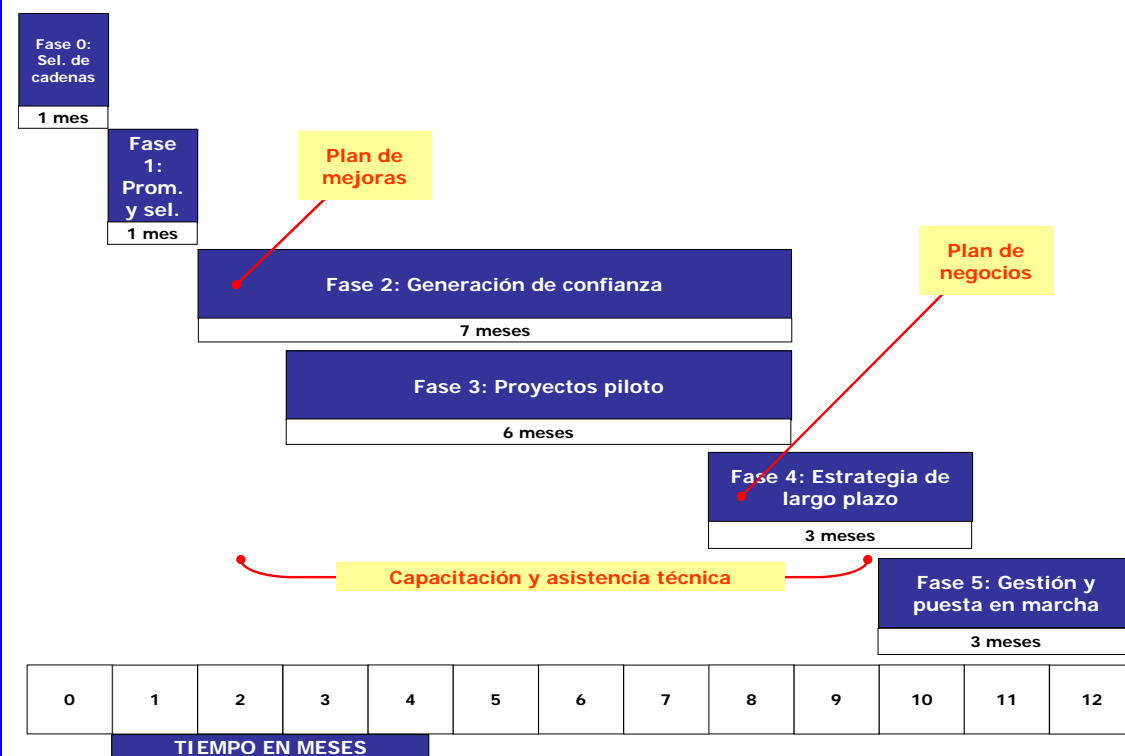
Fase 0: Sel. de cadenas

1 mes

Fase 1: Prom. y sel.

1 mes

Plan de mejoras

Fase 2: Generación de confianza

7 meses

Plan de negocios

Fase 3: Proyectos piloto

6 meses

Fase 4: Estrategia de largo plazo

3 meses

Capacitación y asistencia técnica

Fase 5: Gestión y puesta en marcha

3 meses

| 0 | 1 | 2 | 3 | 4 | 5 | 6 | 7 | 8 | 9 | 10 | 11 | 12 |
|---|---|---|---|---|---|---|---|---|---|---|---|---|

TIEMPO EN MESES